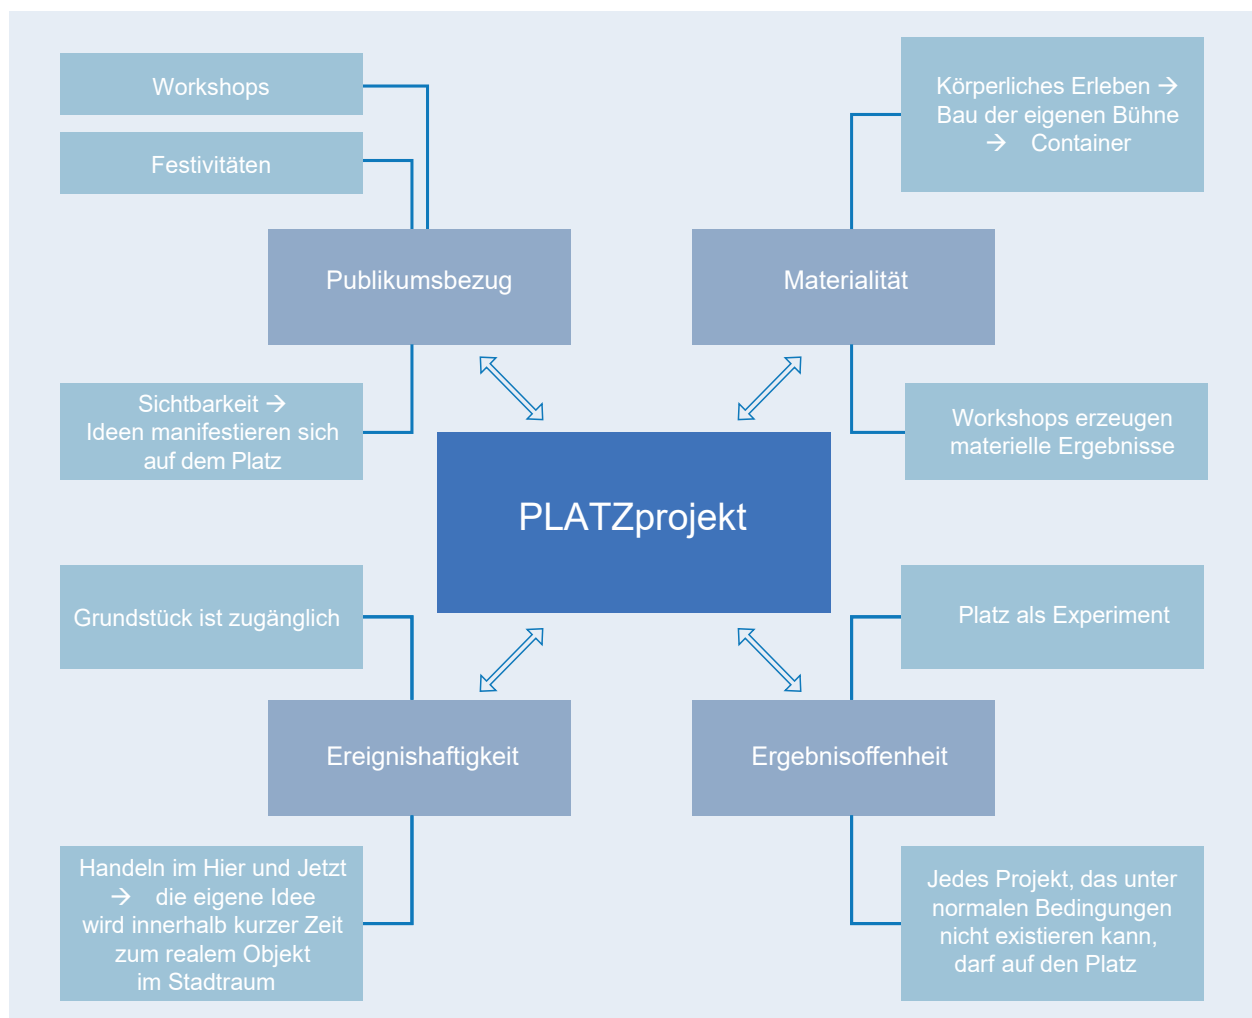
Workshops

Festivitäten

Publikumsbezug

Sichtbarkeit → Ideen manifestieren sich auf dem Platz

Körperliches Erleben → Bau der eigenen Bühne → Container

Materialität

Workshops erzeugen materielle Ergebnisse

PLATZprojekt

Grundstück ist zugänglich

Ereignishaftigkeit

Handeln im Hier und Jetzt → die eigene Idee wird innerhalb kurzer Zeit zum realem Objekt im Stadtraum

Platz als Experiment

Ergebnisoffenheit

Jedes Projekt, das unter normalen Bedingungen nicht existieren kann, darf auf den Platz